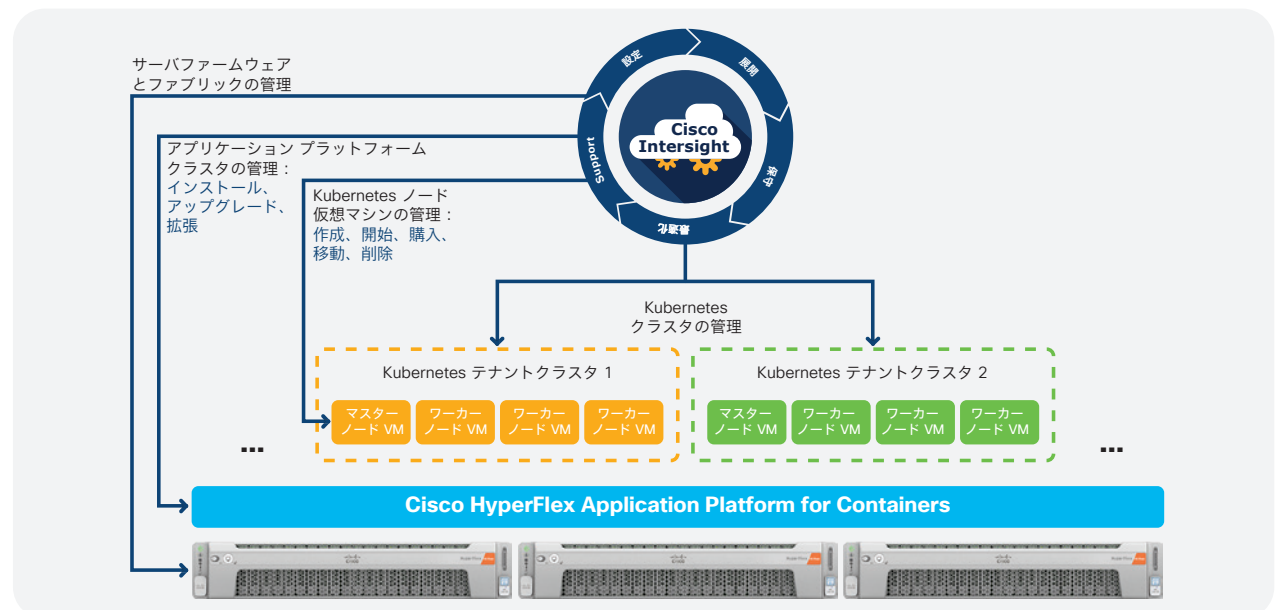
サーバファームウェアとファブリックの管理

アプリケーション プラットフォーム クラスタの管理：
インストール、
アップグレード、
拡張

Kubernetes ノード 仮想マシンの管理：
作成、開始、購入、
移動、削除

設定

展開

分析

最適化

Support

Cisco Intersight

Kubernetes
クラスタの管理

Kubernetes テナントクラスタ 1

マスター ノード VM

ワーカー ノード VM

ワーカー ノード VM

ワーカー ノード VM

Kubernetes テナントクラスタ 2

マスター ノード VM

ワーカー ノード VM

ワーカー ノード VM

ワーカー ノード VM

...

...

Cisco HyperFlex Application Platform for Containers